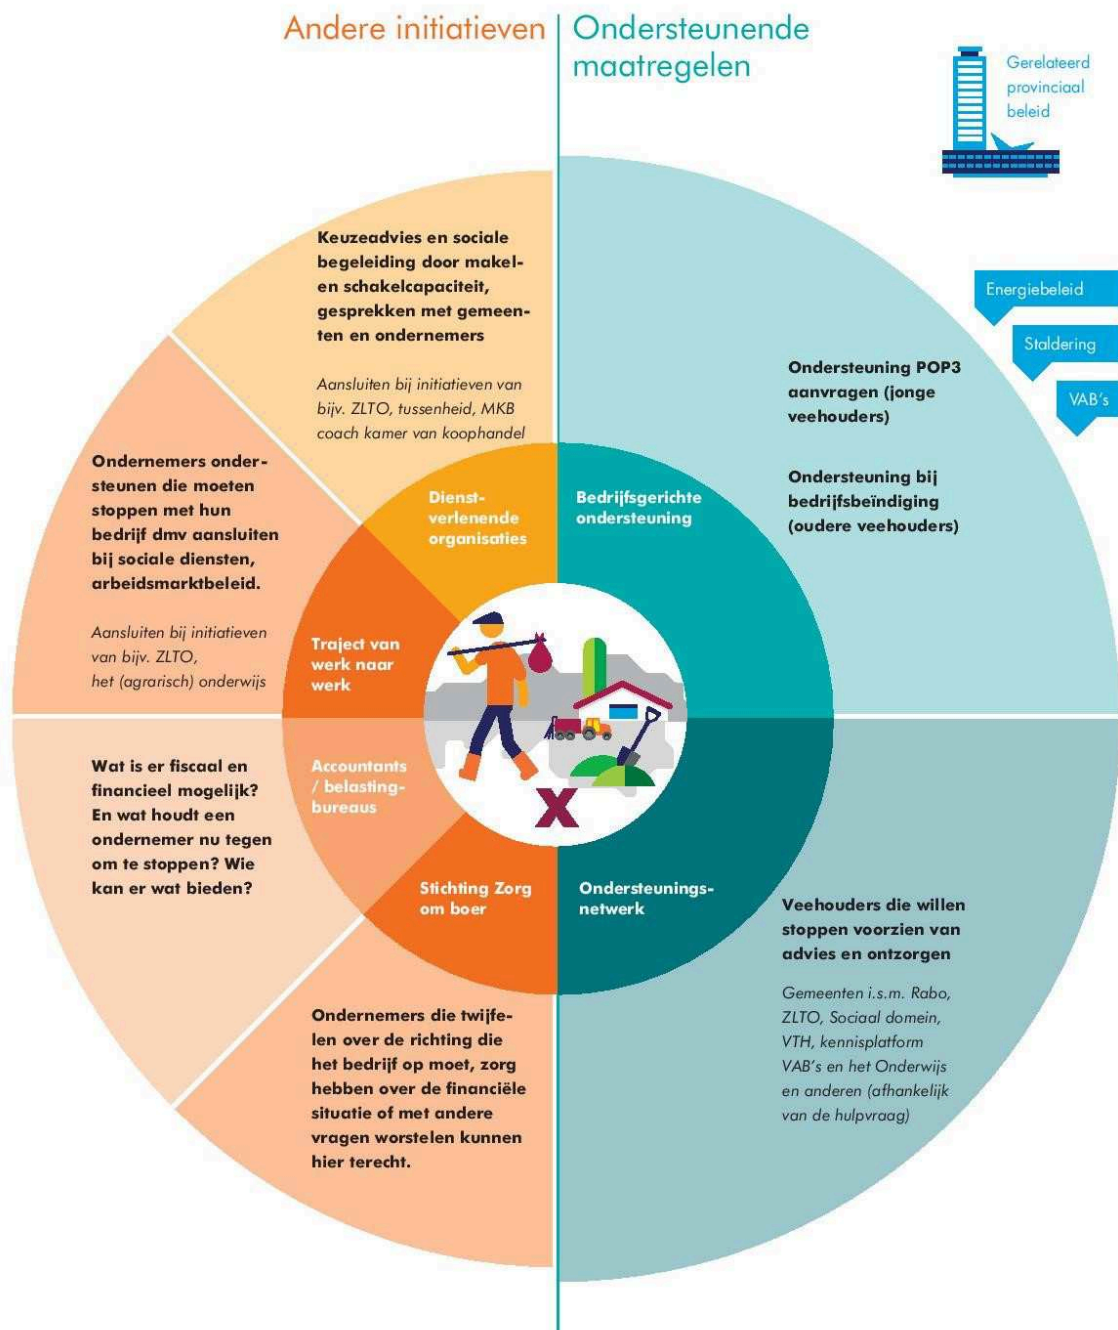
Andere initiatieven | Ondersteunende maatregelen

Gerelateerd provinciaal beleid

Energiebeleid

Saldering

VAB's

Keuzeadvies en sociale begeleiding door makel- en schakelcapaciteit, gesprekken met gemeenten en ondernemers

Aansluiten bij initiatieven van bijv. ZLTO, tussenheid, MKB coach kamer van koophandel

Ondernemers ondersteunen die moeten stoppen met hun bedrijf dmv aansluiten bij sociale diensten, arbeidsmarktbeleid.

Aansluiten bij initiatieven van bijv. ZLTO, het (agrarisch) onderwijs

Wat is er fiscaal en financieel mogelijk? En wat houdt een ondernemer nu tegen om te stoppen? Wie kan er wat bieden?

Ondernemers die twijfelen over de richting die het bedrijf op moet, zorg hebben over de financiële situatie of met andere vragen worstelen kunnen hier terecht.

Dienstverlenende organisaties

Traject van werk naar werk

Accountants / belastingbureaus

Stichting Zorg om boer

Bedrijfsgerichte ondersteuning

Ondersteuningsnetwerk

Ondersteuning POP3 aanvragen (jonge veehouders)

Ondersteuning bij bedrijfsbeëindiging (oudere veehouders)

Veehouders die willen stoppen voorzien van advies en ontzorgen

Gemeenten i.s.m. Rabo, ZLTO, Sociaal domein, VTH, kennisplatform VAB's en het Onderwijs en anderen (afhankelijk van de hulpvraag)